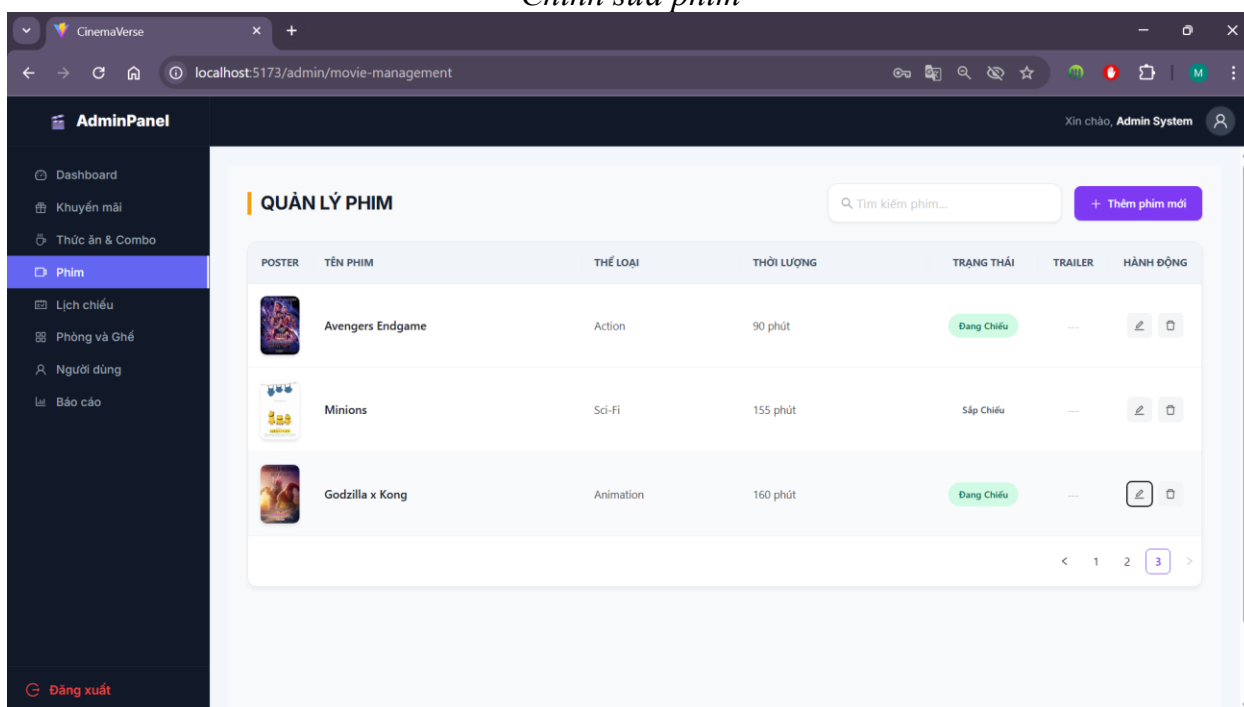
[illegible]

CinemaVerse

localhost:5173/admin/movie-management

M

AdminPanel

Xin chào, Admin System

Dashboard
Khuyến mãi
Thức ăn & Combo
Phim
Lịch chiếu
Phòng và Ghế
Người dùng
Báo cáo

Đăng xuất

QUẢN LÝ PHIM

Tìm kiếm phim...

+ Thêm phim mới

| POSTER | TÊN PHIM | THỂ LOẠI | THỜI LƯỢNG | TRẠNG THÁI | TRAILER | HÀNH ĐỘNG |
|---|---|---|---|---|---|---|
| | Avengers Endgame | Action | 90 phút | Đang Chiếu | — | |
| | Minions | Sci-Fi | 155 phút | Sắp Chiếu | — | |
| | Godzilla x Kong | Animation | 160 phút | Đang Chiếu | — | |

< 1 2 3 >